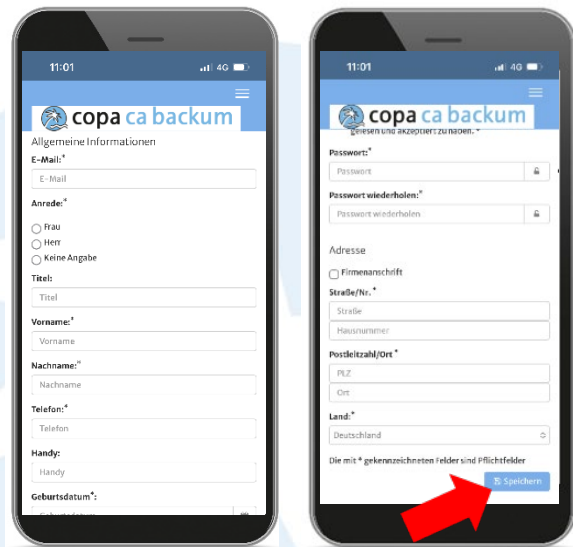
11:01 4G

copa ca backum

Allgemeine Informationen

E-Mail:*

E-Mail

Anrede:*

Frau

Herr

Keine Angabe

Titel:

Titel

Vorname:*

Vorname

Nachname:*

Nachname

Telefon:*

Telefon

Handy:

Handy

Geburtsdatum*:

11:01 4G

copa ca backum

gelesen und akzeptiert zu haben. *

Passwort:*

Passwort

Passwort wiederholen:*

Passwort wiederholen

Adresse

Firmenanschrift

Straße/Nr. *

Straße

Hausnummer

Postleitzahl/Ort *

PLZ

Ort

Land:*

Deutschland

Die mit * gekennzeichneten Felder sind Pflichtfelder

Speichern